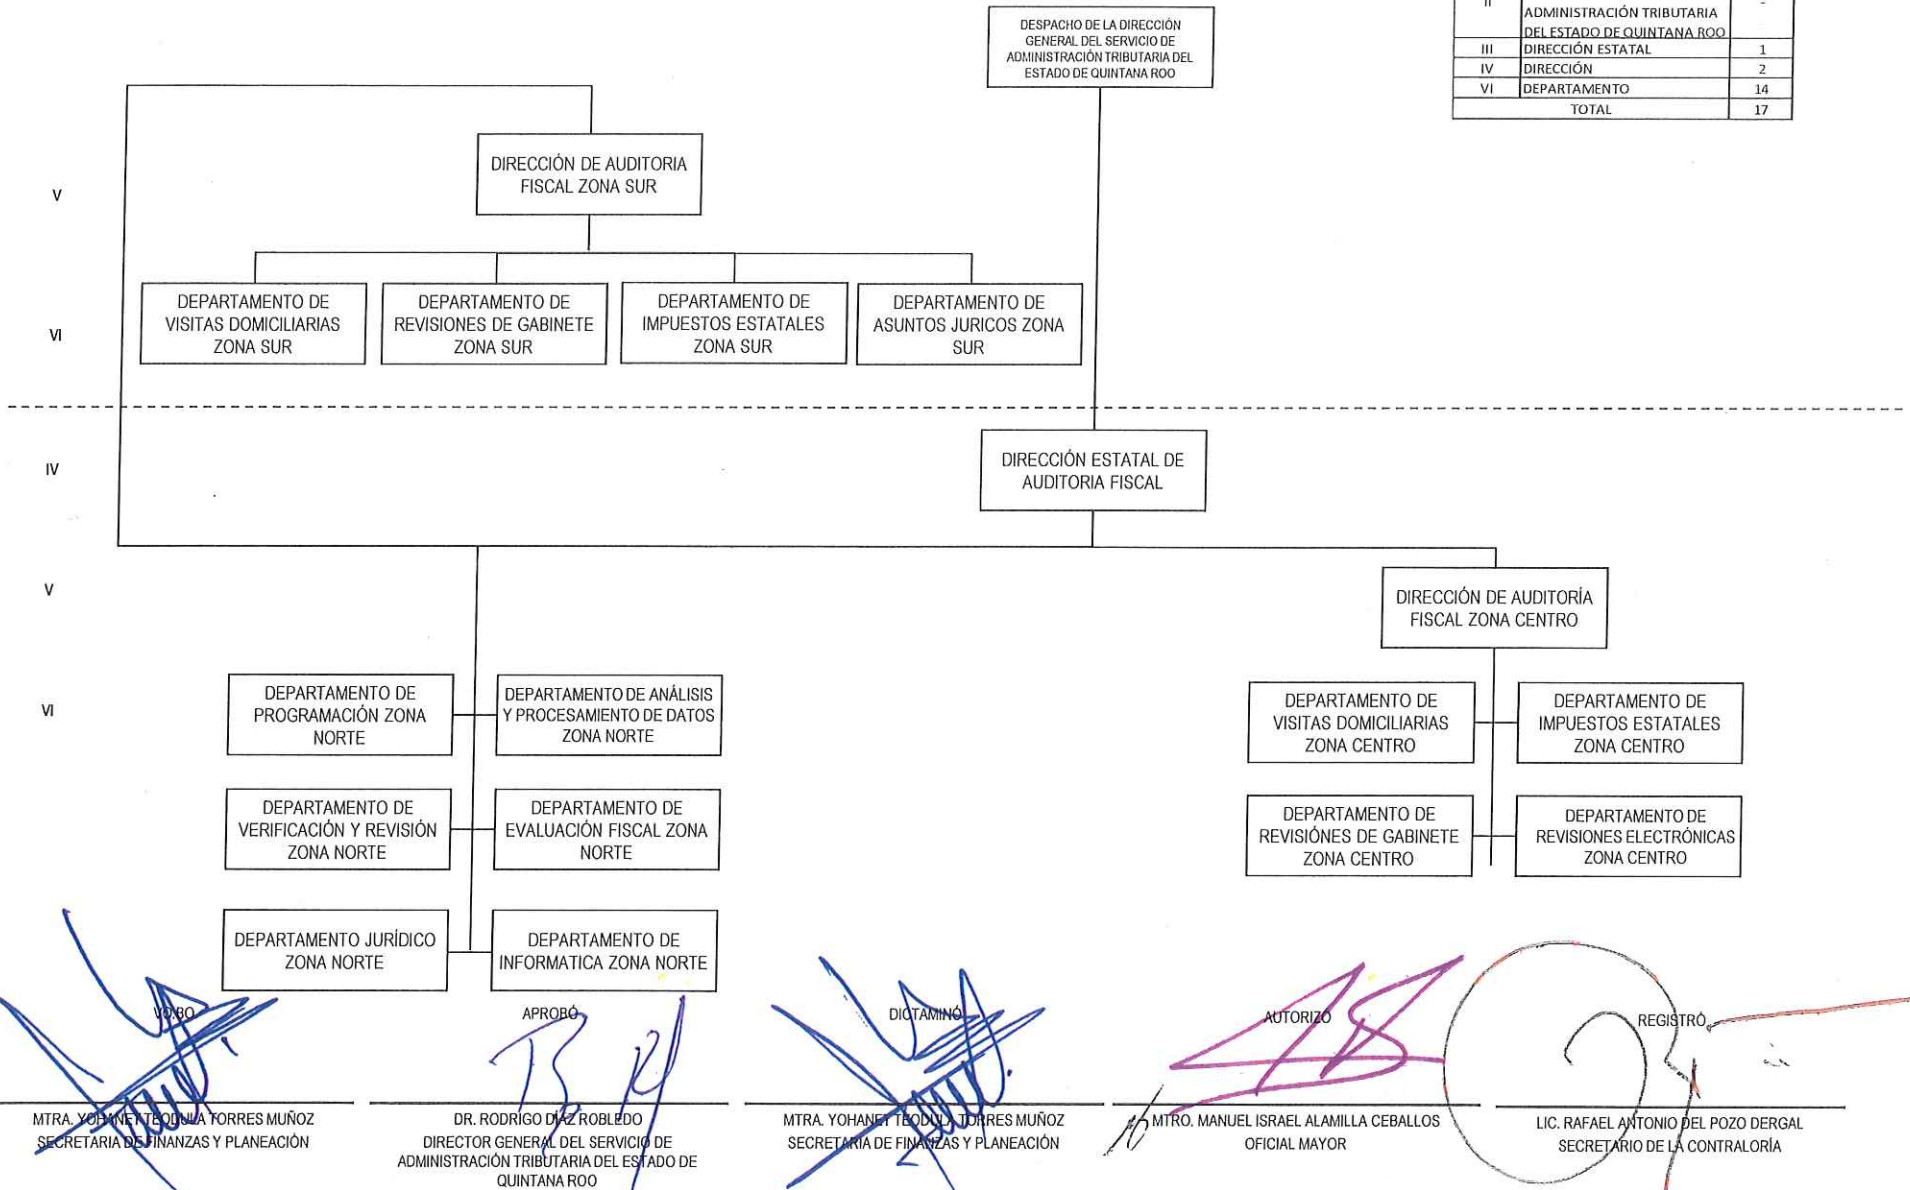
| II | ADMINISTRACIÓN TRIBUTARIA DEL ESTADO DE QUINTANA ROO | - |
|---|---|---|
| III | DIRECCIÓN ESTATAL | 1 |
| IV | DIRECCIÓN | 2 |
| VI | DEPARTAMENTO | 14 |
| | TOTAL | 17 |

DESPACHO DE LA DIRECCIÓN GENERAL DEL SERVICIO DE ADMINISTRACIÓN TRIBUTARIA DEL ESTADO DE QUINTANA ROO

V

DIRECCIÓN DE AUDITORIA FISCAL ZONA SUR

VI

DEPARTAMENTO DE VISITAS DOMICILIARIAS ZONA SUR

DEPARTAMENTO DE REVISIONES DE GABINETE ZONA SUR

DEPARTAMENTO DE IMPUESTOS ESTATALES ZONA SUR

DEPARTAMENTO DE ASUNTOS JURICOS ZONA SUR

IV

DIRECCIÓN ESTATAL DE AUDITORIA FISCAL

V

DIRECCIÓN DE AUDITORÍA FISCAL ZONA CENTRO

VI

DEPARTAMENTO DE PROGRAMACIÓN ZONA NORTE

DEPARTAMENTO DE ANÁLISIS Y PROCESAMIENTO DE DATOS ZONA NORTE

DEPARTAMENTO DE VERIFICACIÓN Y REVISIÓN ZONA NORTE

DEPARTAMENTO DE EVALUACIÓN FISCAL ZONA NORTE

DEPARTAMENTO JURÍDICO ZONA NORTE

DEPARTAMENTO DE INFORMATICA ZONA NORTE

DEPARTAMENTO DE VISITAS DOMICILIARIAS ZONA CENTRO

DEPARTAMENTO DE IMPUESTOS ESTATALES ZONA CENTRO

DEPARTAMENTO DE REVISIÓNES DE GABINETE ZONA CENTRO

DEPARTAMENTO DE REVISIONES ELECTRÓNICAS ZONA CENTRO

VO.BO.
MTRA. YOHANET TEODULA TORRES MUÑOZ
SECRETARIA DE FINANZAS Y PLANEACIÓN

APROBÓ
DR. RODRIGO DÍAZ ROBLEDO
DIRECTOR GENERAL DEL SERVICIO DE ADMINISTRACIÓN TRIBUTARIA DEL ESTADO DE QUINTANA ROO

DICTAMINÓ
MTRA. YOHANET TEODULA TORRES MUÑOZ
SECRETARIA DE FINANZAS Y PLANEACIÓN

AUTORIZÓ
MTRO. MANUEL ISRAEL ALAMILLA CEBALLOS
OFICIAL MAYOR

REGISTRÓ
LIC. RAFAEL ANTONIO DEL POZO DERGAL
SECRETARIO DE LA CONTRALORÍA